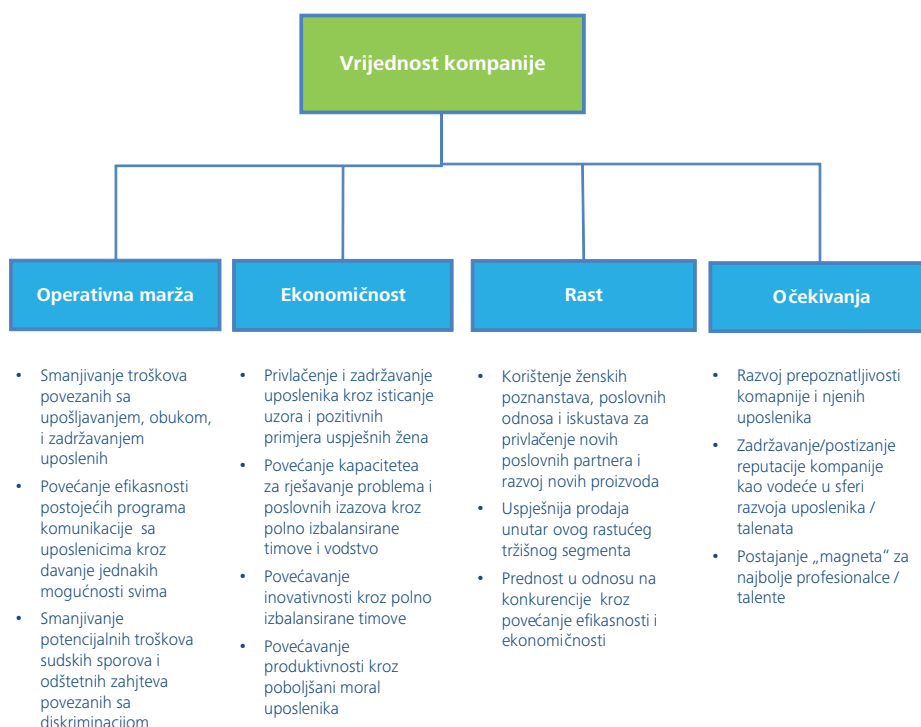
Vrijednost kompanije

Operativna marža

- Smanjivanje troškova povezanih sa upošljavanjem, obukom, i zadržavanjem uposlenih
- Povećanje efikasnosti postojećih programa komunikacije sa uposlenicima kroz davanje jednakih mogućnosti svima
- Smanjivanje potencijalnih troškova sudskih sporova i odštetnih zahtjeva povezanih sa diskriminacijom

Ekonomičnost

- Privlačenje i zadržavanje uposlenika kroz isticanje uzora i pozitivnih primjera uspješnih žena
- Povećanje kapacitetea za rješavanje problema i poslovnih izazova kroz polno izbalansirane timove i vodstvo
- Povećavanje inovativnosti kroz polno izbalansirane timove
- Povećavanje produktivnosti kroz poboljšani moral uposlenika

Rast

- Korištenje ženskih poznanstava, poslovnih odnosa i iskustava za privlačenje novih poslovnih partnera i razvoj novih proizvoda
- Uspješnija prodaja unutar ovog rastućeg tržišnog segmenta
- Prednost u odnosu na konkurencije kroz povećanje efikasnosti i ekonomičnosti

Očekivanja

- Razvoj prepoznatljivosti komapnije i njenih uposlenika
- Zadržavanje/postizanje reputacije kompanije kao vodeće u sferi razvoja uposlenika / talenata
- Postajanje „magneta" za najbolje profesionalce / talente